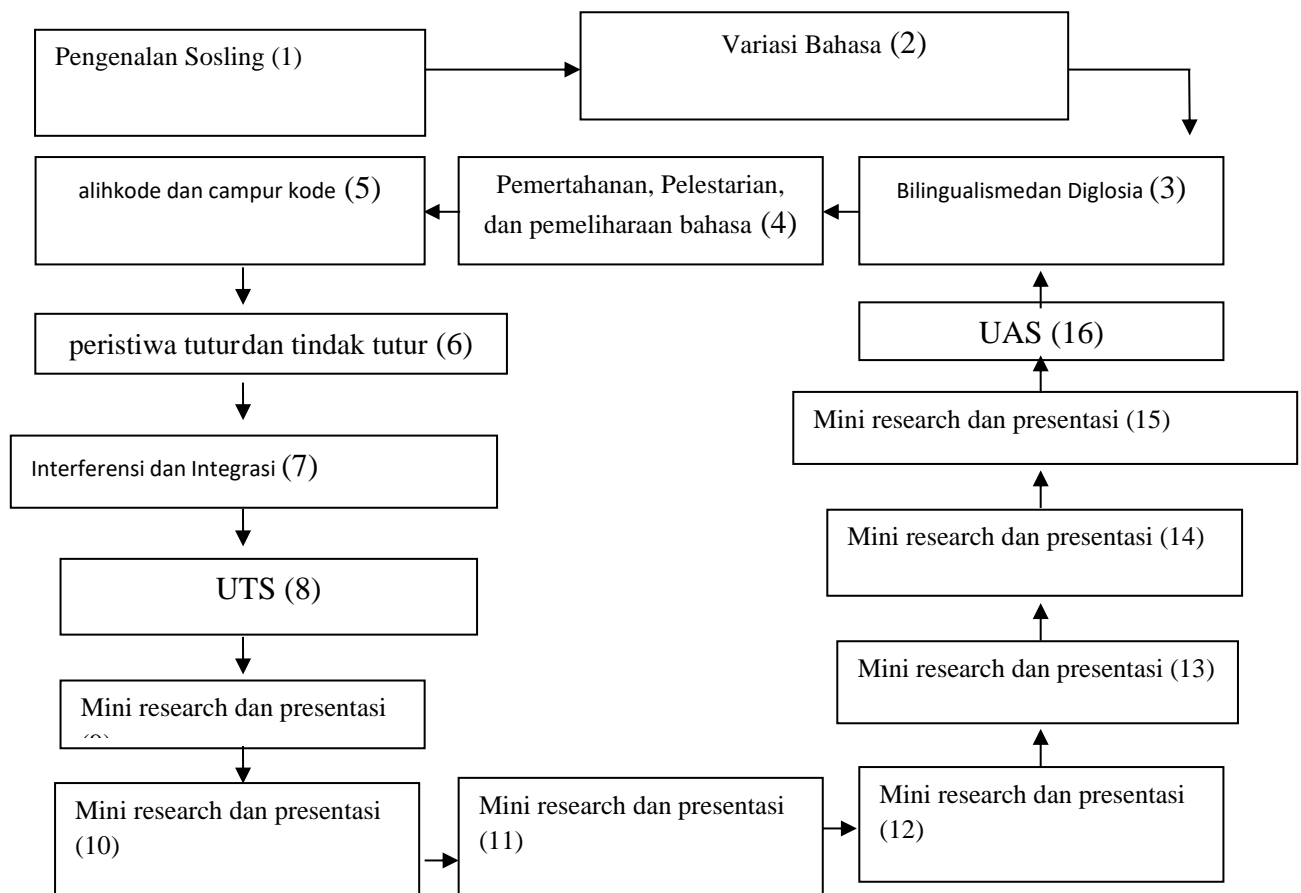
Pengenalan Sosling (1)

Variasi Bahasa (2)

Bilingualismedan Diglosia (3)

Pemertahanan, Pelestarian, dan pemeliharaan bahasa (4)

alihkode dan campur kode (5)

peristiwa tuturdan tindak tutur (6)

Interferensi dan Integrasi (7)

UTS (8)

Mini research dan presentasi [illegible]

Mini research dan presentasi (10)

Mini research dan presentasi (11)

Mini research dan presentasi (12)

Mini research dan presentasi (13)

Mini research dan presentasi (14)

Mini research dan presentasi (15)

UAS (16)